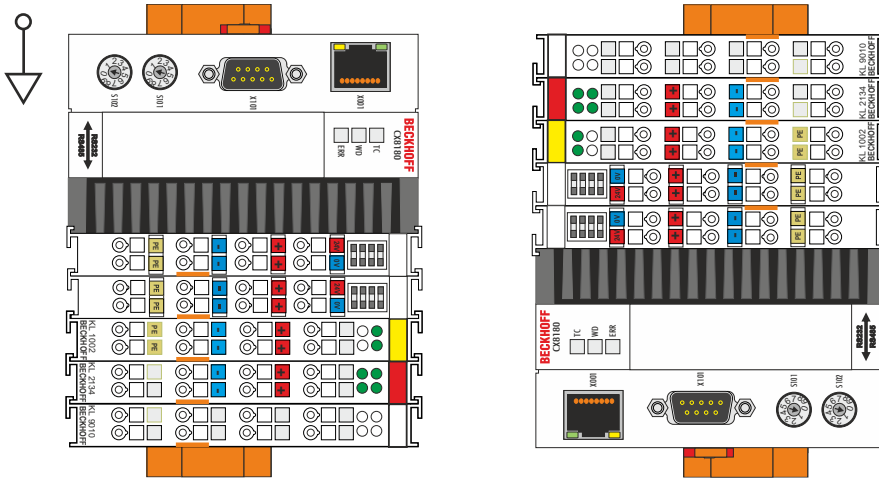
S102
S101
X100
X001
RS232
RS485
BECKHOFF
CX8180
TC
WD
ERR
PE
PE
PE
PE
PE
PE
KL 1002
BECKHOFF
KL 2134
BECKHOFF
KL 9010
BECKHOFF

KL 9010
BECKHOFF
KL 2134
BECKHOFF
KL 1002
BECKHOFF
PE
PE
PE
PE
PE
PE
BECKHOFF
CX8180
TC
WD
ERR
RS232
RS485
X001
X100
S101
S102